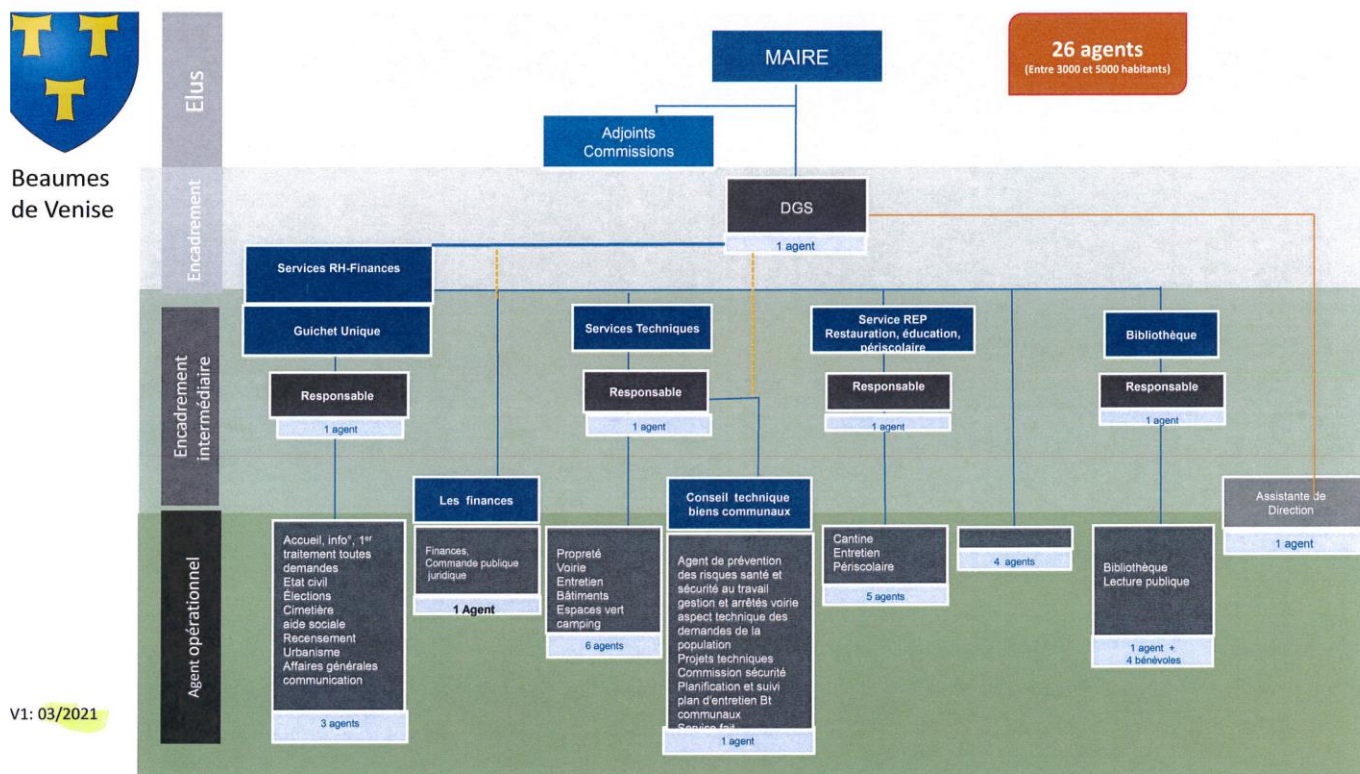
Beaumes de Venise

Elus

MAIRE

26 agents
(Entre 3000 et 5000 habitants)

Adjoints Commissions

Encadrement

DGS
1 agent

Services RH-Finances

Encadrement intermédiaire

Guichet Unique

Services Techniques

Service REP Restauration, éducation, périscolaire

Bibliothèque

Responsable
1 agent

Responsable
1 agent

Responsable
1 agent

Responsable
1 agent

Les finances

Conseil technique biens communaux

Assistante de Direction
1 agent

Agent opérationnel

Accueil, info°, 1$^{er}$ traitement toutes demandes
Etat civil
Élections
Cimetière
aide sociale
Recensement
Urbanisme
Affaires générales
communication
3 agents

Finances, Commande publique juridique
1 Agent

Propreté
Voirie
Entretien
Bâtiments
Espaces vert
camping
6 agents

Agent de prévention des risques santé et sécurité au travail
gestion et arrêtés voirie
aspect technique des demandes de la population
Projets techniques
Commission sécurité
Planification et suivi plan d'entretien Bt communaux
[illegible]
1 agent

Cantine
Entretien
Périscolaire
5 agents

4 agents

Bibliothèque
Lecture publique
1 agent + 4 bénévoles

V1: 03/2021